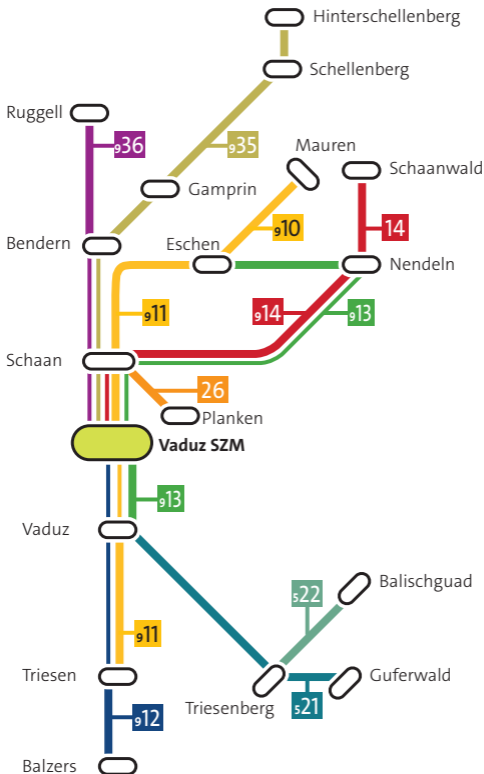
Hinterschellenberg
Schellenberg
Ruggell
936
935
Gamprin
Mauren
Schaanwald
Bendern
Eschen
910
14
Nendeln
911
914
913
Schaan
26
Planken
Vaduz SZM
913
Vaduz
S22
Balischguad
911
Triesen
Triesenberg
S21
Guferwald
912
Balzers